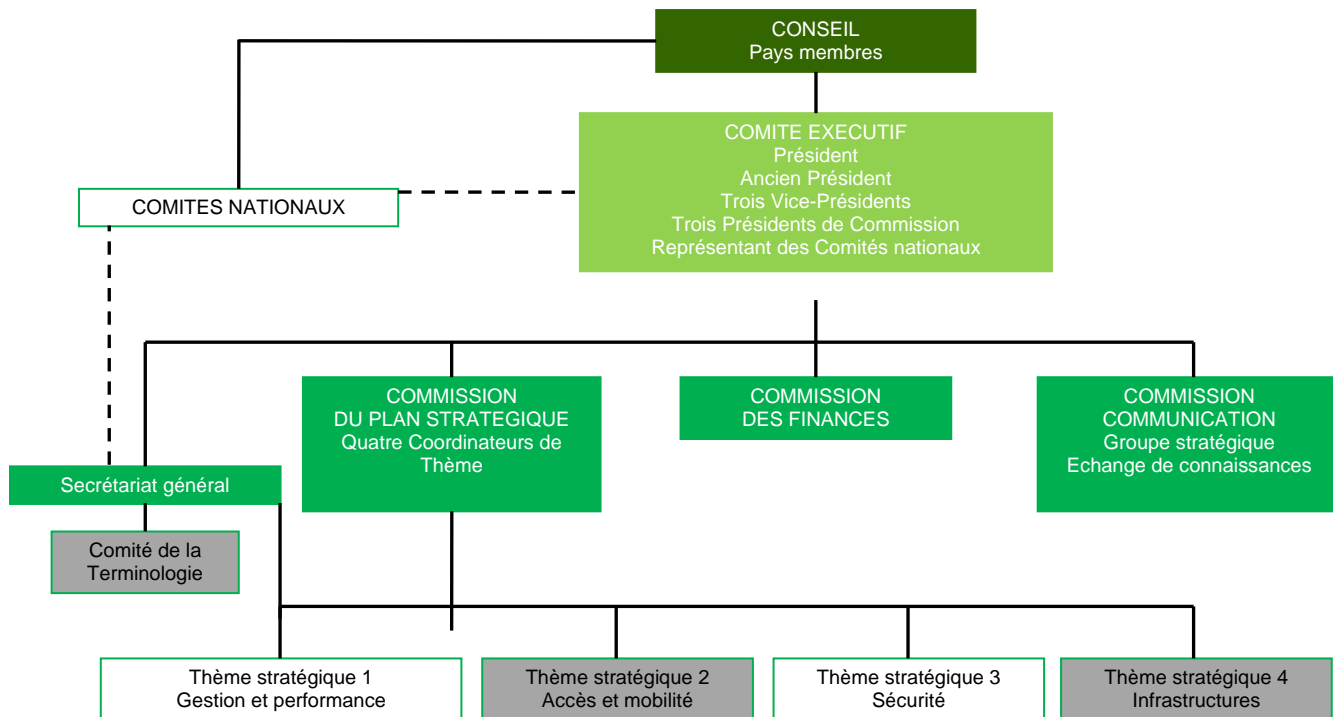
CONSEIL
Pays membres

COMITE EXECUTIF
Président
Ancien Président
Trois Vice-Présidents
Trois Présidents de Commission
Représentant des Comités nationaux

COMITES NATIONAUX

COMMISSION
DU PLAN STRATEGIQUE
Quatre Coordinateurs de Thème

COMMISSION
DES FINANCES

COMMISSION
COMMUNICATION
Groupe stratégique
Echange de connaissances

Secrétariat général

Comité de la Terminologie

Thème stratégique 1
Gestion et performance

Thème stratégique 2
Accès et mobilité

Thème stratégique 3
Sécurité

Thème stratégique 4
Infrastructures